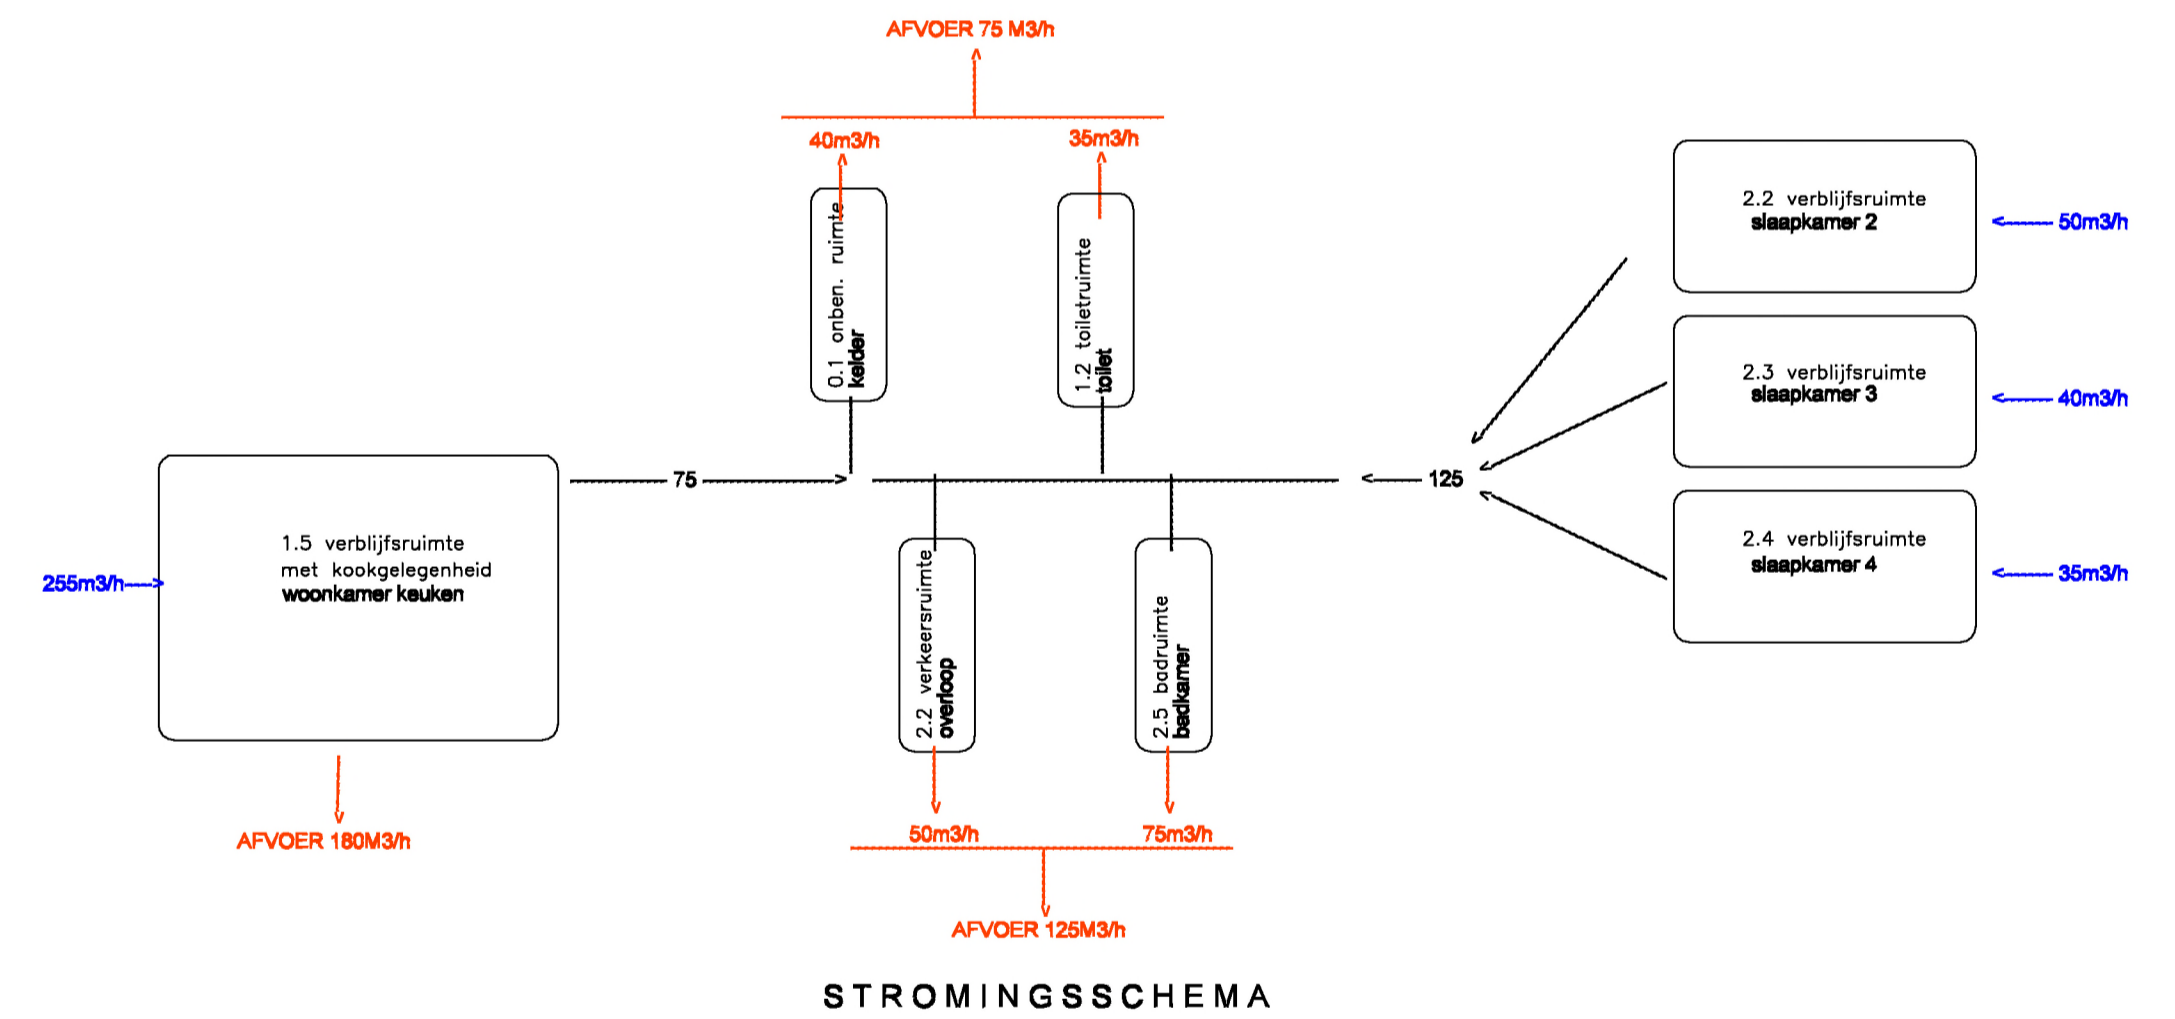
AFVOER 75 M3/h

40m3/h

35m3/h

0.1 onben. ruimte
kelder

1.2 toiletruimte
toilet

2.2 verblijfsruimte
slaapkamer 2

50m3/h

2.3 verblijfsruimte
slaapkamer 3

40m3/h

2.4 verblijfsruimte
slaapkamer 4

35m3/h

125

75

255m3/h

1.5 verblijfsruimte
met kookgelegenheid
woonkamer keuken

2.2 verkeersruimte
overloop

2.5 badruimte
badkamer

AFVOER 180M3/h

50m3/h

75m3/h

AFVOER 125M3/h

STROMINGSSCHEMA